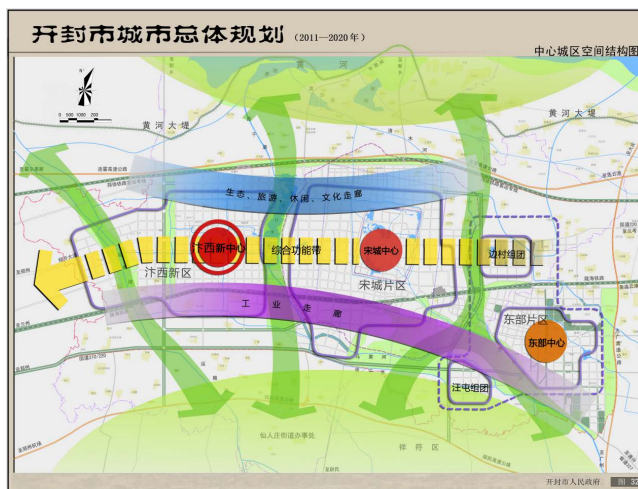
开封市城市总体规划（2011—2020年）

中心城区空间结构图

N

0 500 1000 2000

黄河

黄河大堤

黄河大堤

生态、旅游、休闲、文化走廊

汴西新中心

综合功能带

宋城中心

边村组团

汴西新区

宋城片区

工业走廊

东部片区

东部中心

汴屯组团

仙人庄街道办事处

祥符区

开封市人民政府

图 32